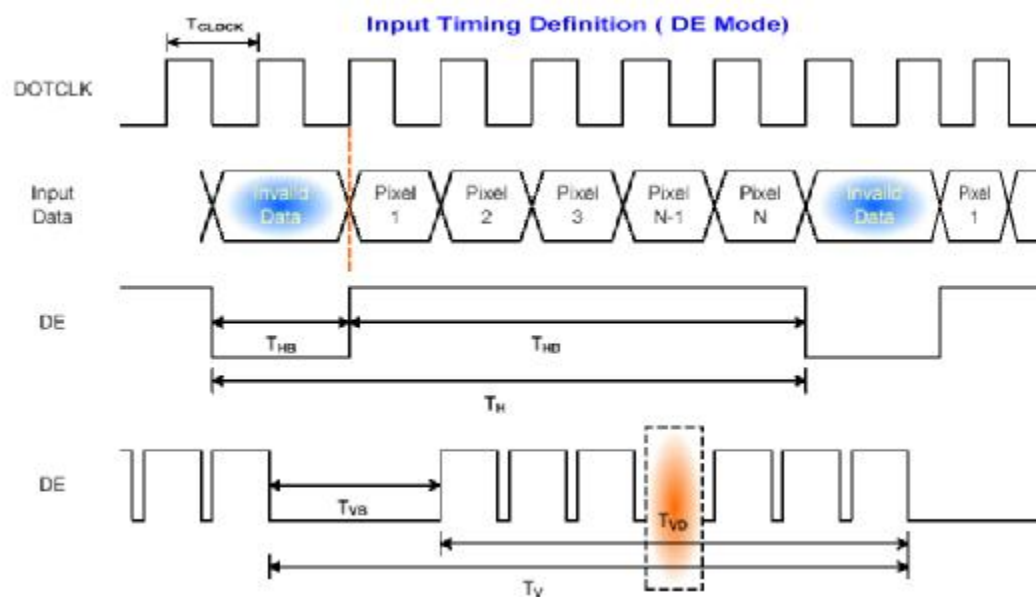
$T_{CLOCK}$

Input Timing Definition ( DE Mode)

DOTCLK

Input Data

Invalid Data

Pixel 1

Pixel 2

Pixel 3

Pixel N-1

Pixel N

Invalid Data

Pixel 1

DE

$T_{HB}$

$T_{HD}$

$T_{H}$

DE

$T_{VB}$

$T_{VD}$

$T_{V}$